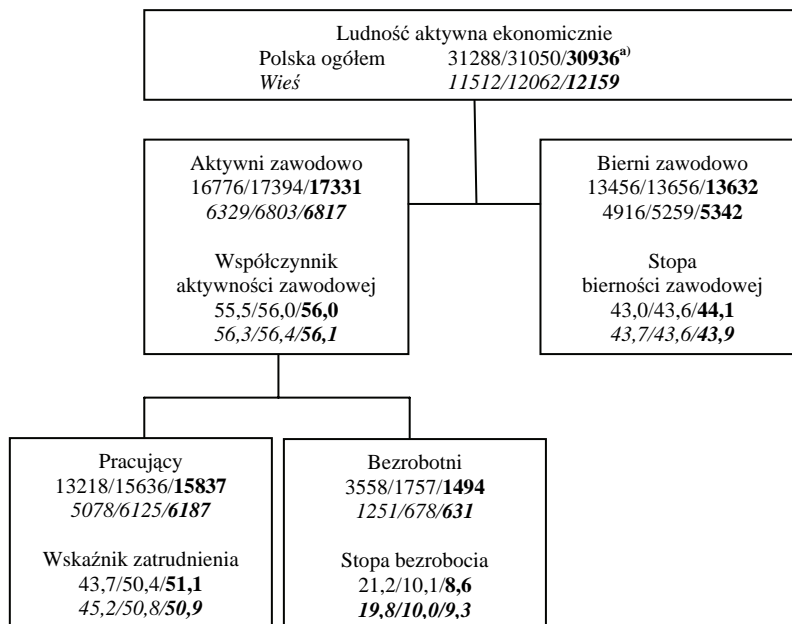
Ludność aktywna ekonomicznie
Polska ogółem 31288/31050/**30936**$^{a)}$
*Wieś* *11512/12062/**12159***

Aktywni zawodowo
16776/17394/**17331**
*6329/6803/**6817***

Współczynnik aktywności zawodowej
55,5/56,0/**56,0**
*56,3/56,4/**56,1***

Bierni zawodowo
13456/13656/**13632**
4916/5259/**5342**

Stopa bierności zawodowej
43,0/43,6/**44,1**
*43,7/43,6/**43,9***

Pracujący
13218/15636/**15837**
*5078/6125/**6187***

Wskaźnik zatrudnienia
43,7/50,4/**51,1**
*45,2/50,8/**50,9***

Bezrobotni
3558/1757/**1494**
*1251/678/**631***

Stopa bezrobocia
21,2/10,1/**8,6**
***19,8/10,0/9,3***